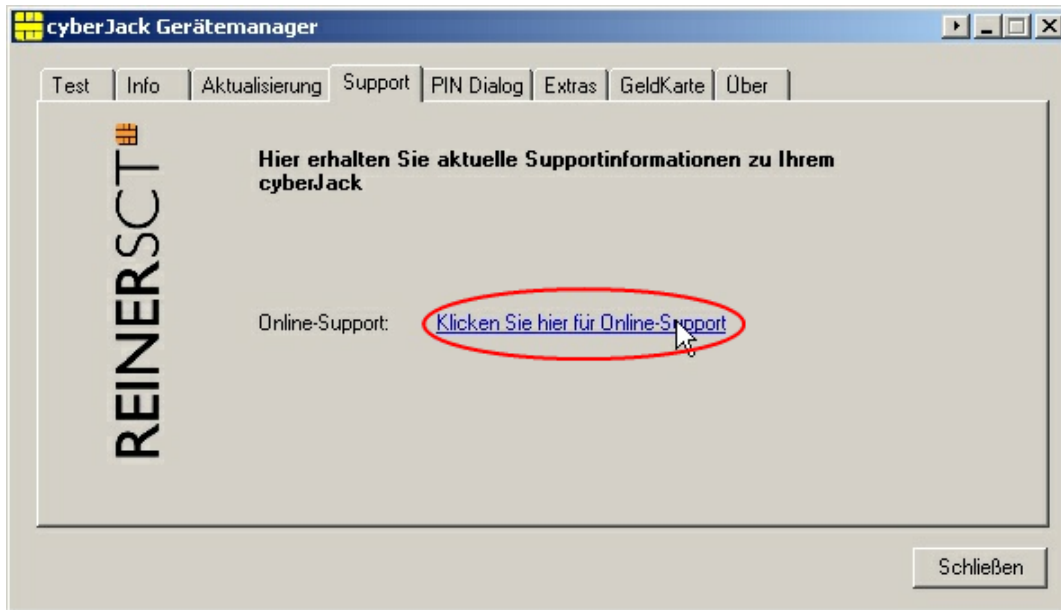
cyberJack Gerätemanager

Test | Info | Aktualisierung | Support | PIN Dialog | Extras | GeldKarte | Über

REINERSCT

Hier erhalten Sie aktuelle Supportinformationen zu Ihrem cyberJack

Online-Support: Klicken Sie hier für Online-Support

Schließen